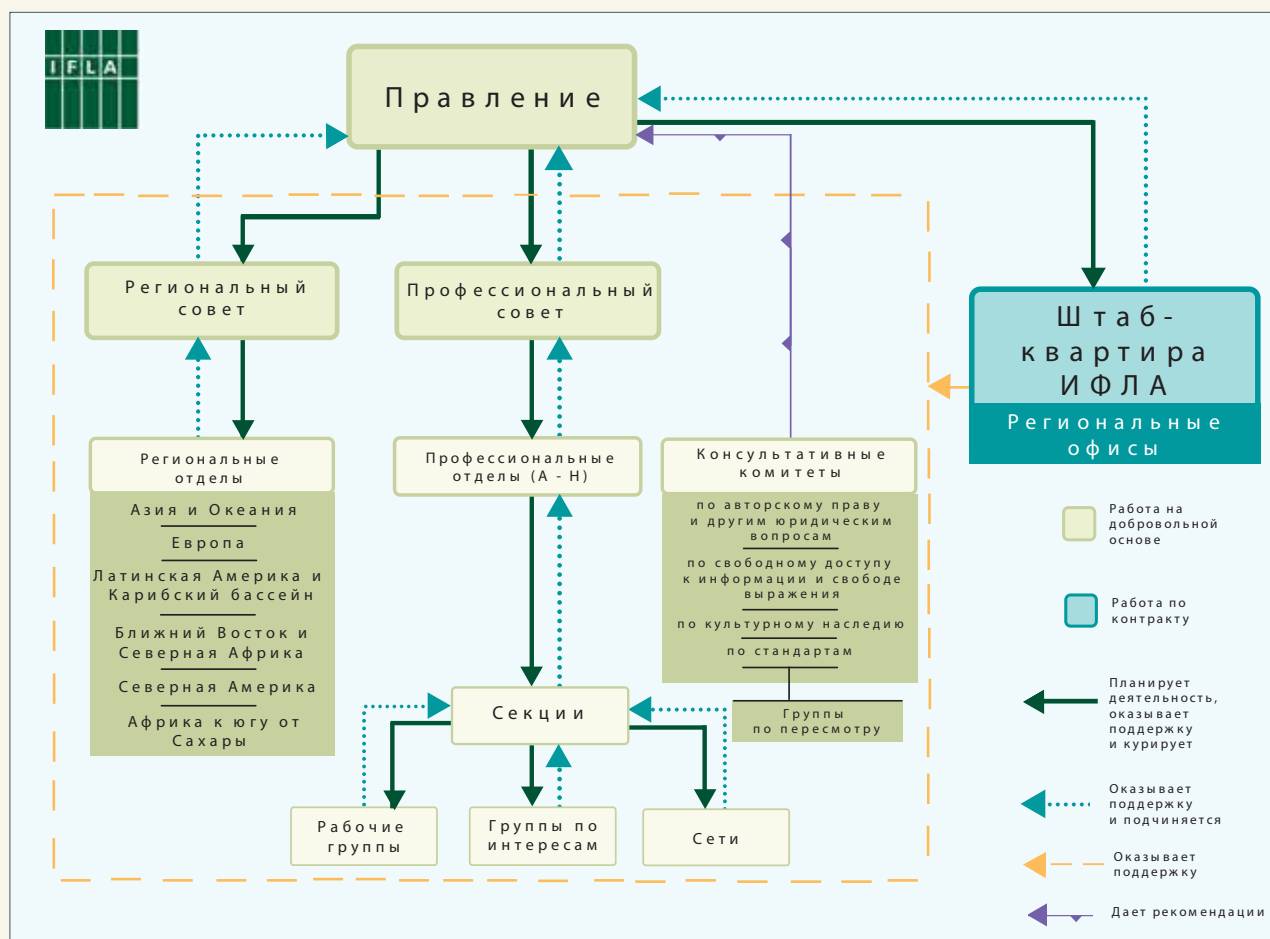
IFLA

Правление

Региональный совет

Профессиональный совет

Штаб-квартира ИФЛА

Региональные офисы

Региональные отделы

Азия и Океания

Европа

Латинская Америка и Карибский бассейн

Ближний Восток и Северная Африка

Северная Америка

Африка к югу от Сахары

Профессиональные отделы (A - H)

Консультативные комитеты

по авторскому праву и другим юридическим вопросам

по свободному доступу к информации и свободе выражения

по культурному наследию

по стандартам

Группы по пересмотру

Секции

Рабочие группы

Группы по интересам

Сети

Работа на добровольной основе

Работа по контракту

Планирует деятельность, оказывает поддержку и курирует

Оказывает поддержку и подчиняется

Оказывает поддержку

Дает рекомендации